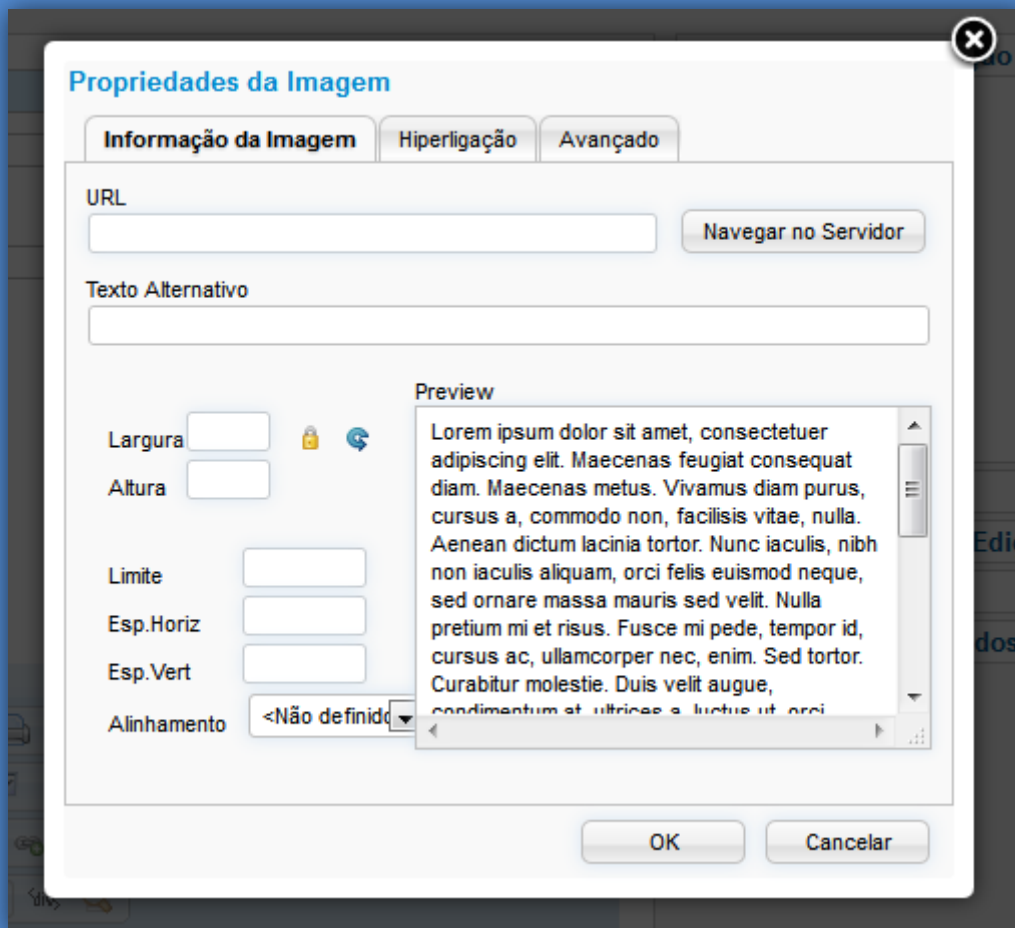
Propriedades da Imagem

Informação da Imagem | Hiperligação | Avançado

URL

Navegar no Servidor

Texto Alternativo

Preview

Largura

Altura

Limite

Esp.Horiz

Esp.Vert

Alinhamento <Não definido

Lorem ipsum dolor sit amet, consectetuer adipiscing elit. Maecenas feugiat consequat diam. Maecenas metus. Vivamus diam purus, cursus a, commodo non, facilisis vitae, nulla. Aenean dictum lacinia tortor. Nunc iaculis, nibh non iaculis aliquam, orci felis euismod neque, sed ornare massa mauris sed velit. Nulla pretium mi et risus. Fusce mi pede, tempor id, cursus ac, ullamcorper nec, enim. Sed tortor. Curabitur molestie. Duis velit augue, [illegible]

OK Cancelar

do

Edi

dos